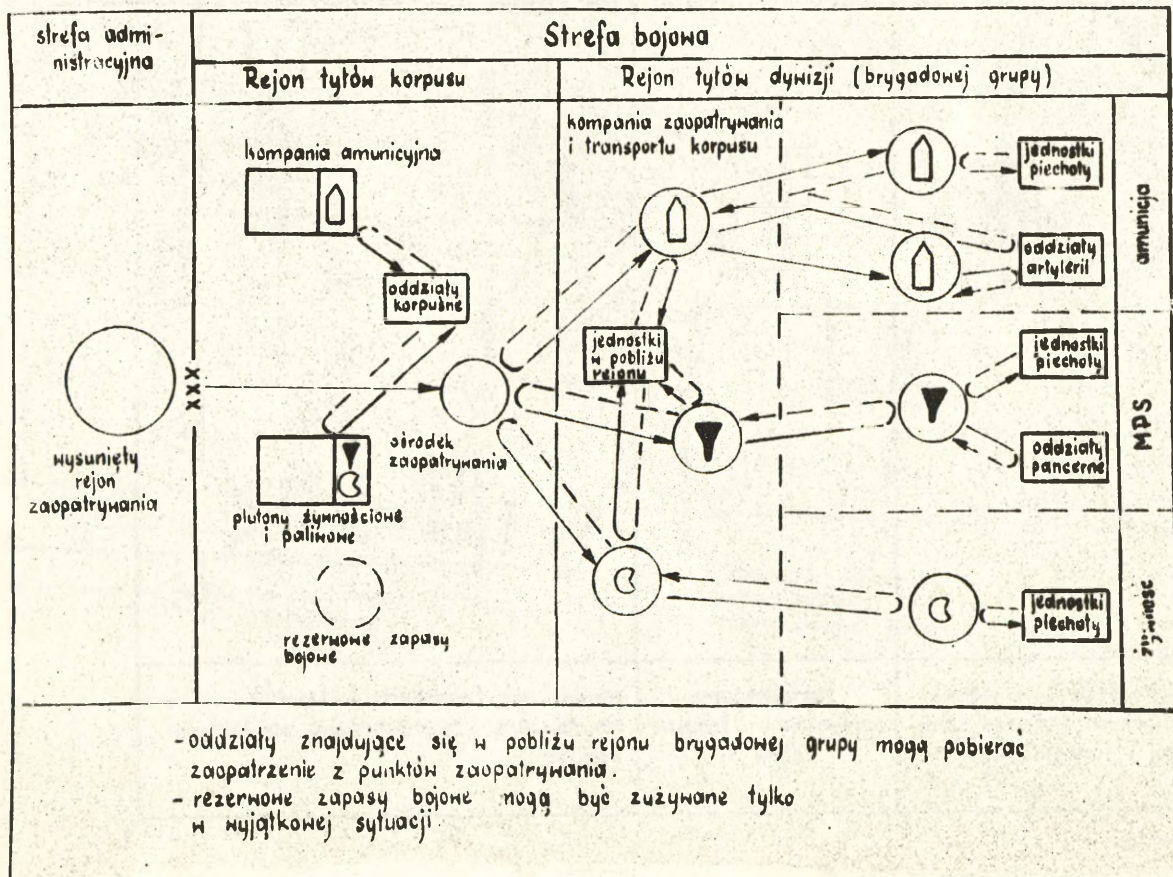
strefa administracyjna

Strefa bojowa

Rejon tyłów korpusu

Rejon tyłów dywizji (brygadowej grupy)

kompania amunicyjna

oddziały korpuśne

kompania zaopatrywania i transportu korpusu

jednostki piechoty

oddziały artylerii

amunicja

jednostki w pobliżu rejonu

jednostki piechoty

XXX

wysunięty rejon zaopatrywania

ośrodek zaopatrywania

MPS

oddziały pancerne

plutony żywnościowe i paliwowe

rezerwowe zapasy bojowe

jednostki piechoty

żywność

-oddziały znajdujące się w pobliżu rejonu brygadowej grupy mogą pobierać zaopatrzenie z punktów zaopatrywania.
- rezerwowe zapasy bojowe mogą być zużywane tylko w wyjątkowej sytuacji